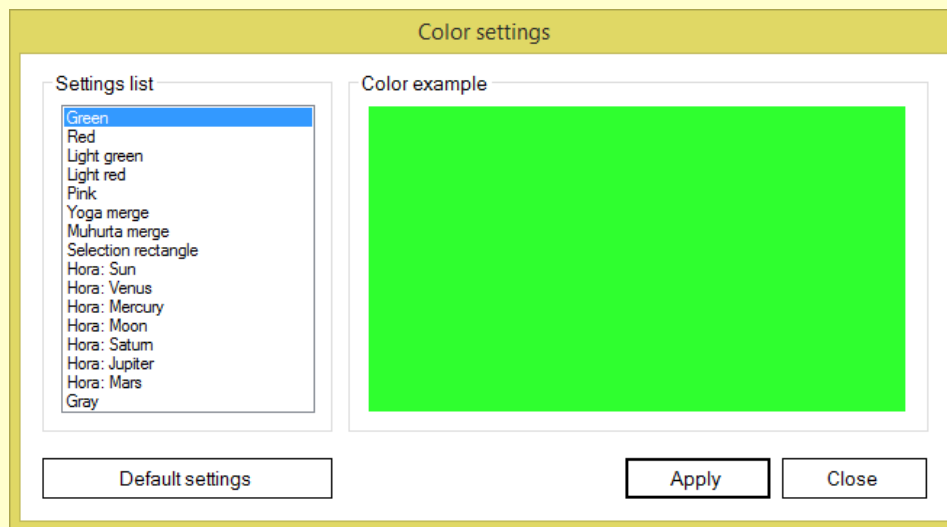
Color settings

Settings list

Green
Red
Light green
Light red
Pink
Yoga merge
Muhurta merge
Selection rectangle
Hora: Sun
Hora: Venus
Hora: Mercury
Hora: Moon
Hora: Saturn
Hora: Jupiter
Hora: Mars
Gray

Color example

Default settings

Apply

Close